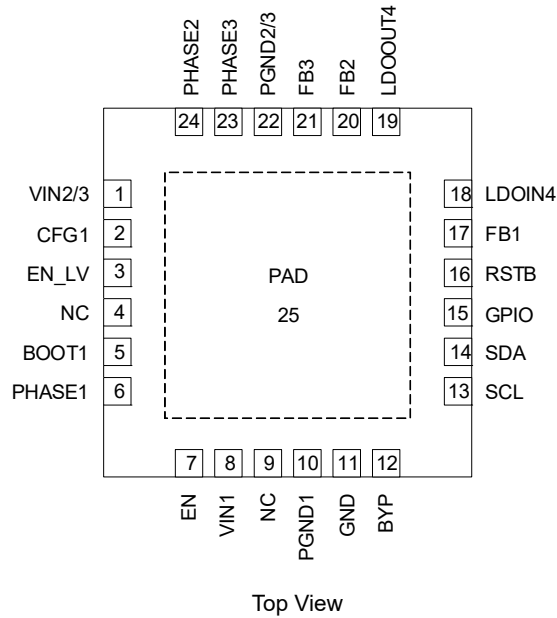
PHASE2 PHASE3 PGND2/3 FB3 FB2 LDOOUT4

24 23 22 21 20 19

VIN2/3 1
CFG1 2
EN_LV 3
NC 4
BOOT1 5
PHASE1 6

PAD

25

18 LDOIN4
17 FB1
16 RSTB
15 GPIO
14 SDA
13 SCL

7 8 9 10 11 12

EN VIN1 NC PGND1 GND BYP

Top View